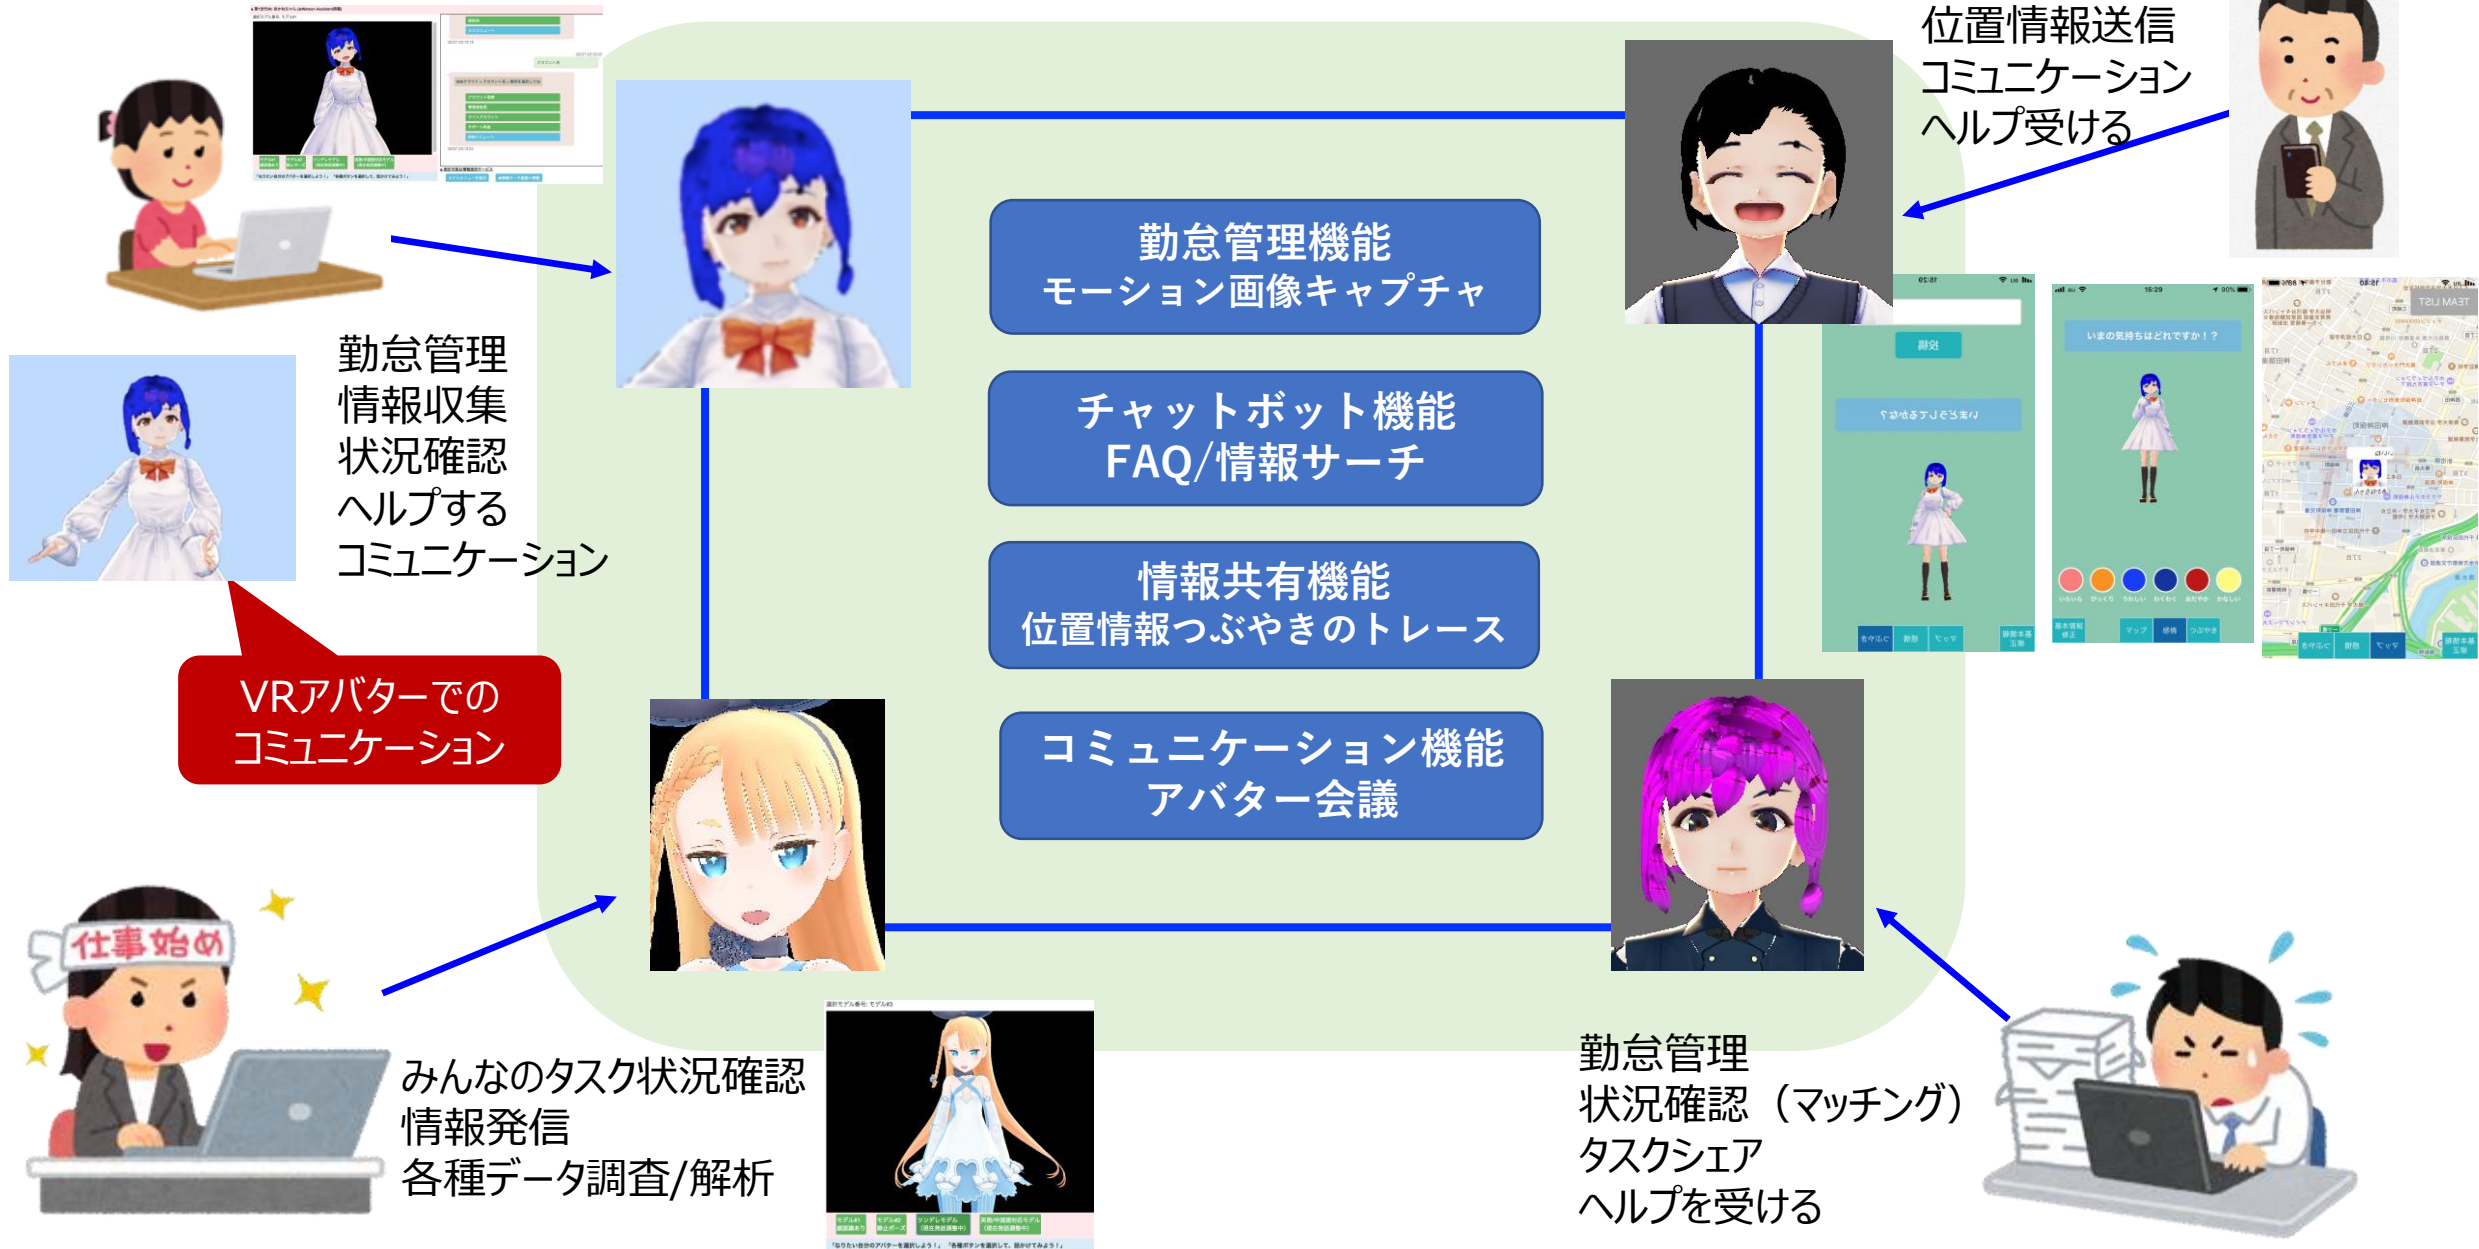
位置情報送信
コミュニケーション
ヘルプ受ける

勤怠管理機能
モーション画像キャプチャ

チャットボット機能
FAQ/情報サーチ

情報共有機能
位置情報つぶやきのトレース

コミュニケーション機能
アバター会議

勤怠管理
情報収集
状況確認
ヘルプする
コミュニケーション

VRアバターでの
コミュニケーション

仕事始め

みんなのタスク状況確認
情報発信
各種データ調査/解析

勤怠管理
状況確認（マッチング）
タスクシェア
ヘルプを受ける

いまの気持ちはどれですか！？

投稿